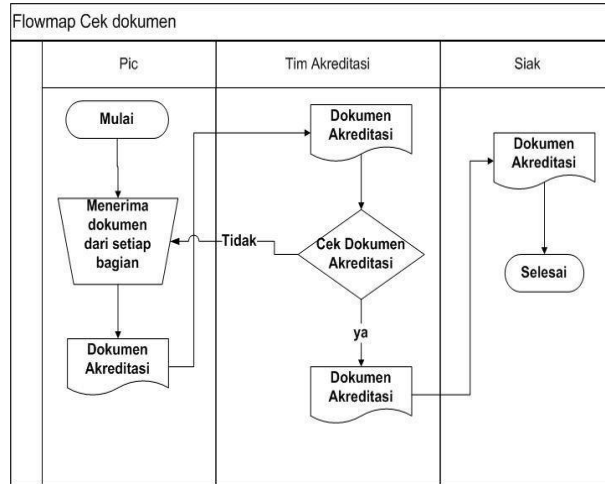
Flowmap Cek dokumen

Pic

Tim Akreditasi

Siak

Mulai

Menerima dokumen dari setiap bagian

Dokumen Akreditasi

Dokumen Akreditasi

Tidak

Cek Dokumen Akreditasi

ya

Dokumen Akreditasi

Dokumen Akreditasi

Selesai